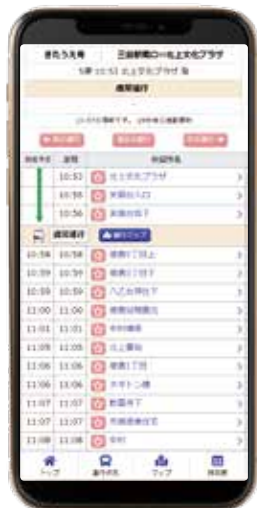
きたうえ号　三田駅前口〜北上文化プラザ
5便 10:53 北上文化プラザ 発
通常運行

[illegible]

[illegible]　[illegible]　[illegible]

| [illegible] | 定刻 | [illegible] |
|---|---|---|
| | 10:53 | 北上文化プラザ |
| | 10:55 | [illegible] |
| | 10:56 | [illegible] |
| 通常運行 | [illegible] | |
| 10:58 | 10:58 | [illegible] |
| 10:59 | 10:59 | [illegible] |
| 10:59 | 10:59 | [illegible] |
| 11:00 | 11:00 | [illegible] |
| 11:01 | 11:01 | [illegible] |
| 11:05 | 11:05 | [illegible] |
| 11:05 | 11:05 | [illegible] |
| 11:06 | 11:06 | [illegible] |
| 11:06 | 11:06 | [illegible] |
| 11:07 | 11:07 | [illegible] |
| 11:07 | 11:07 | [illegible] |
| 11:08 | 11:08 | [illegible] |

トップ　乗りもの　マップ　時刻表